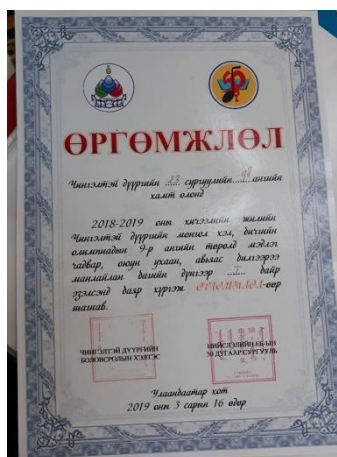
ӨРГӨМЖЛӨЛ

Чингэлтэй дүүргийн ...23... сургуулийн ...9... ангийн хамт олонд

2018-2019 оны хичээлийн жилийн Чингэлтэй дүүргийн монгол хэл, бичгийн олимпиадын 9-р ангийн төрөлд мэдлэг чадвар, оюун ухаан, авьяас билгээрээ манлайлан багийн дүнгээр ...2... байр эзэлсэнд дээр хүргэж ӨРГӨМЖЛӨЛ-өөр шагнав.

ЧИНГЭЛТЭЙ ДҮҮРГИЙН БОЛОВСРОЛЫН ХЭЛТЭС

НИЙСЛЭЛИЙН ЕРӨНХИЙ БОЛОВСРОЛЫН 23 ДУГААР СУРГУУЛЬ

Улаанбаатар хот
2019 оны 3 сарын 16 өдөр